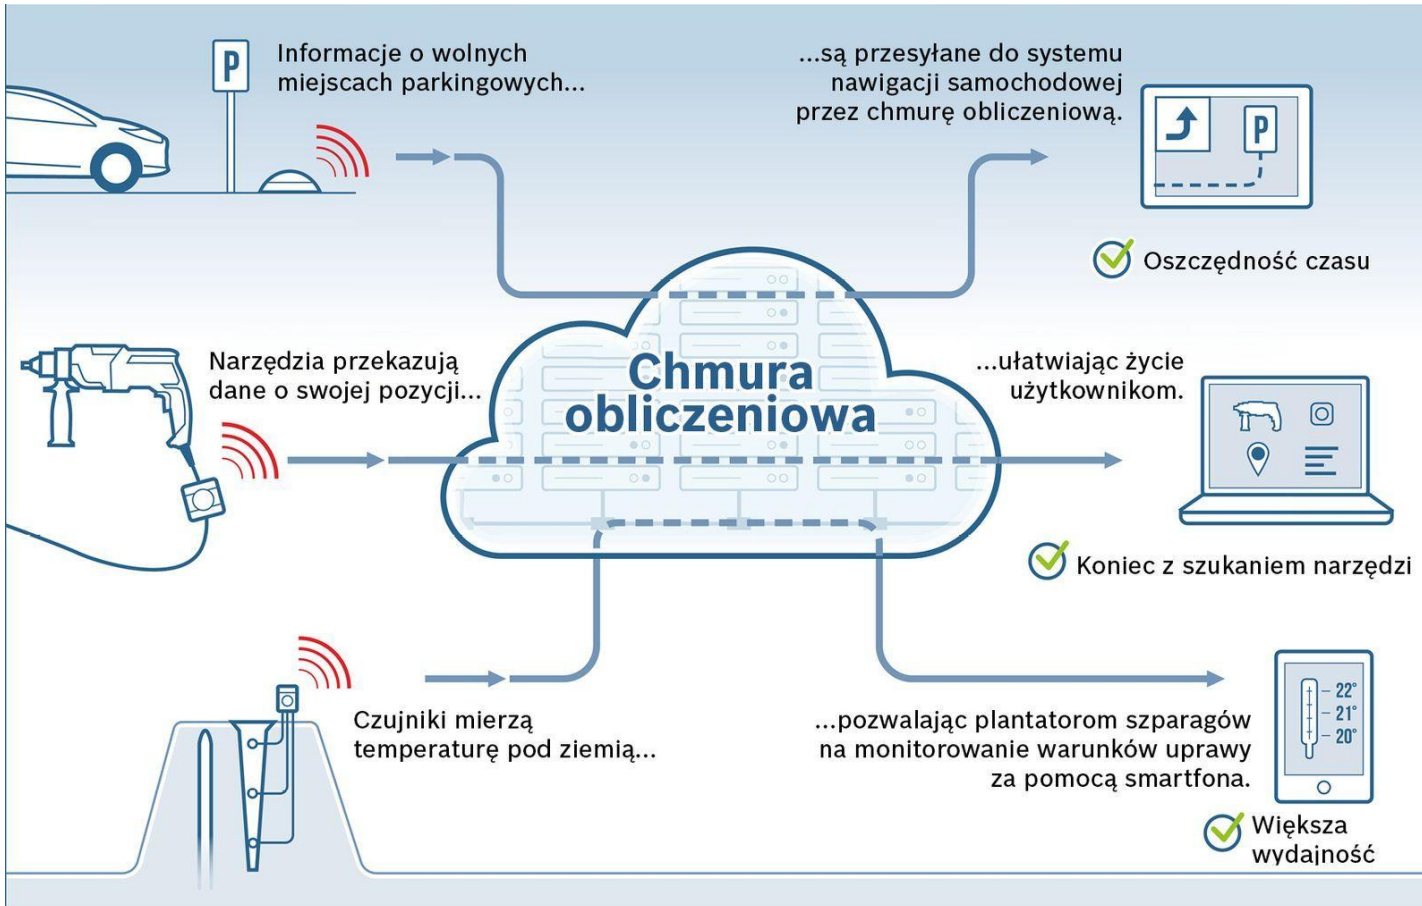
P

Informacje o wolnych miejscach parkingowych...

...są przesyłane do systemu nawigacji samochodowej przez chmurę obliczeniową.

P

Oszczędność czasu

Narzędzia przekazują dane o swojej pozycji...

Chmura obliczeniowa

...ułatwiając życie użytkownikom.

Koniec z szukaniem narzędzi

Czujniki mierzą temperaturę pod ziemią...

...pozwalając plantatorom szparagów na monitorowanie warunków uprawy za pomocą smartfona.

22°
21°
20°

Większa wydajność